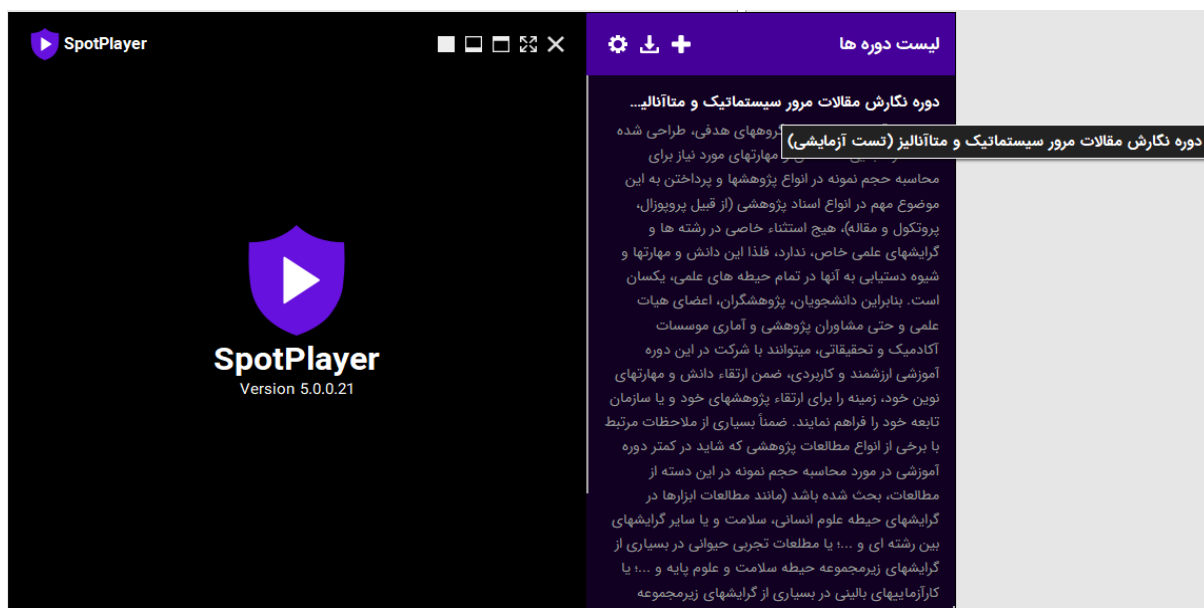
SpotPlayer

SpotPlayer
Version 5.0.0.21

لیست دوره ها

دوره نگارش مقالات مرور سیستماتیک و متاآنالی...

دوره نگارش مقالات مرور سیستماتیک و متاآنالیز (تست آزمایشی)

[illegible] گروههای هدفی، طراحی شده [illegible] مهارتهای مورد نیاز برای محاسبه حجم نمونه در انواع پژوهشها و پرداختن به این موضوع مهم در انواع اسناد پژوهشی (از قبیل پروپوزال، پروتکول و مقاله)، هیچ استثناء خاصی در رشته ها و گرایشهای علمی خاص، ندارد، فلذا این دانش و مهارتها و شیوه دستیابی به آنها در تمام حیطه های علمی، یکسان است. بنابراین دانشجویان، پژوهشگران، اعضای هیات علمی و حتی مشاوران پژوهشی و آماری موسسات آکادمیک و تحقیقاتی، میتوانند با شرکت در این دوره آموزشی ارزشمند و کاربردی، ضمن ارتقاء دانش و مهارتهای نوین خود، زمینه را برای ارتقاء پژوهشهای خود و یا سازمان تابعه خود را فراهم نمایند. ضمناً بسیاری از ملاحظات مرتبط با برخی از انواع مطالعات پژوهشی که شاید در کمتر دوره آموزشی در مورد محاسبه حجم نمونه در این دسته از مطالعات، بحث شده باشد (مانند مطالعات ابزارها در گرایشهای حیطه علوم انسانی، سلامت و یا سایر گرایشهای بین رشته ای و ...؛ یا مطالعات تجربی حیوانی در بسیاری از گرایشهای زیرمجموعه حیطه سلامت و علوم پایه و ...؛ یا کارآزماییهای بالینی در بسیاری از گرایشهای زیرمجموعه